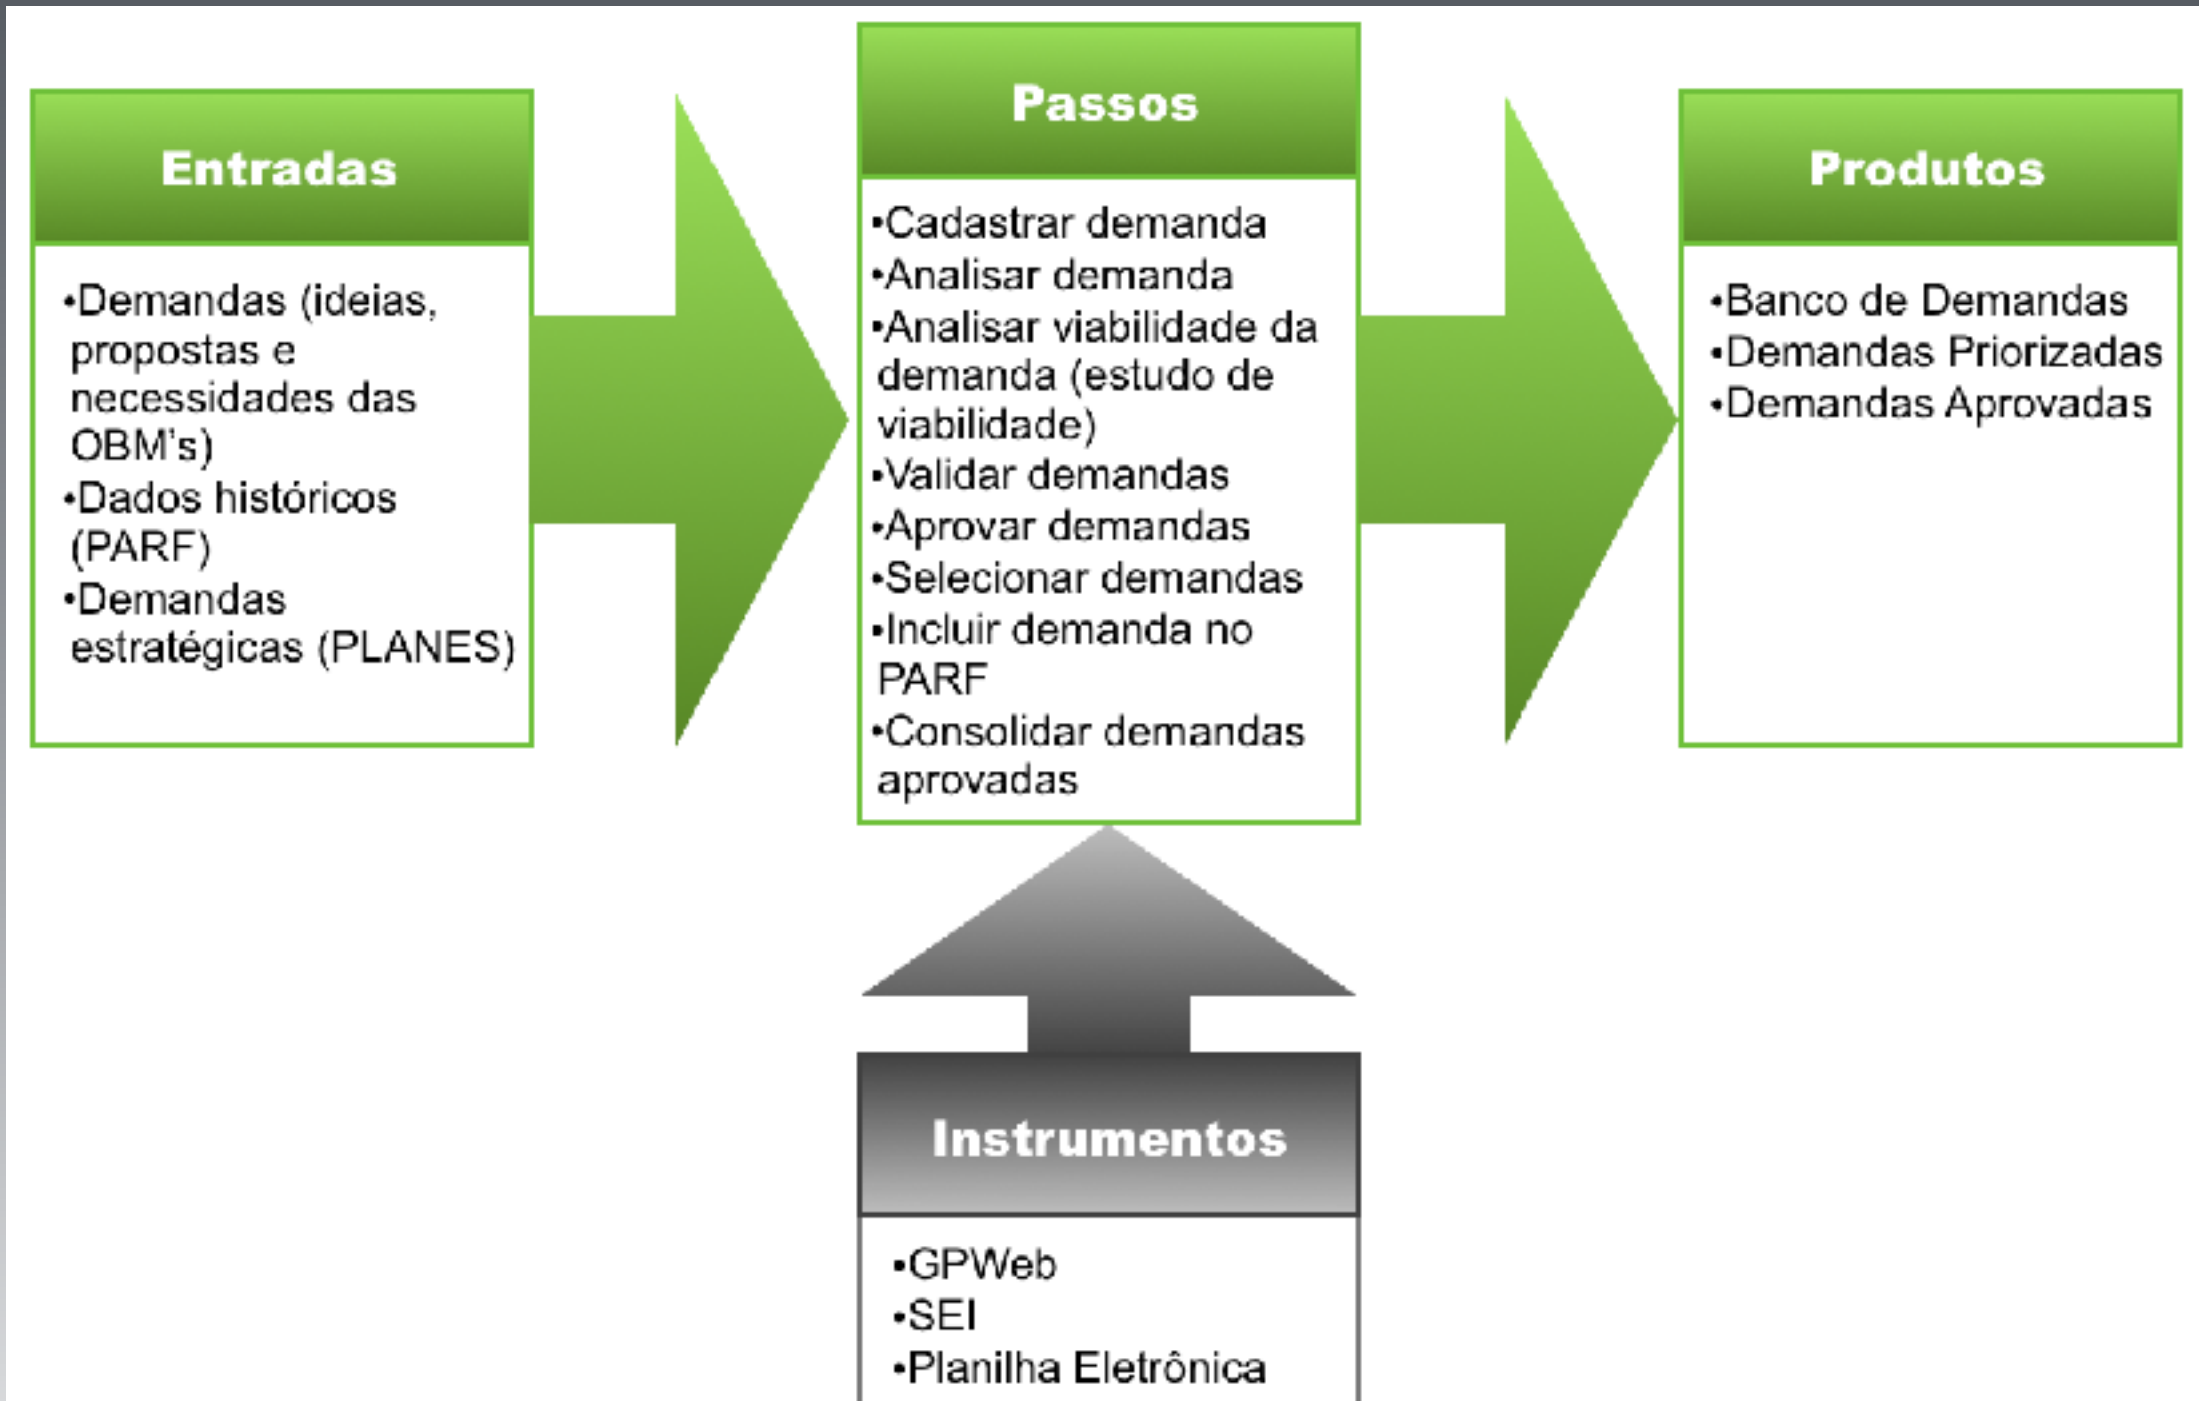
Entradas

•Demandas (ideias, propostas e necessidades das OBM's)
•Dados históricos (PARF)
•Demandas estratégicas (PLANES)

Passos

•Cadastrar demanda
•Analisar demanda
•Analisar viabilidade da demanda (estudo de viabilidade)
•Validar demandas
•Aprovar demandas
•Selecionar demandas
•Incluir demanda no PARF
•Consolidar demandas aprovadas

Produtos

•Banco de Demandas
•Demandas Priorizadas
•Demandas Aprovadas

Instrumentos

•GPWeb
•SEI
•Planilha Eletrônica